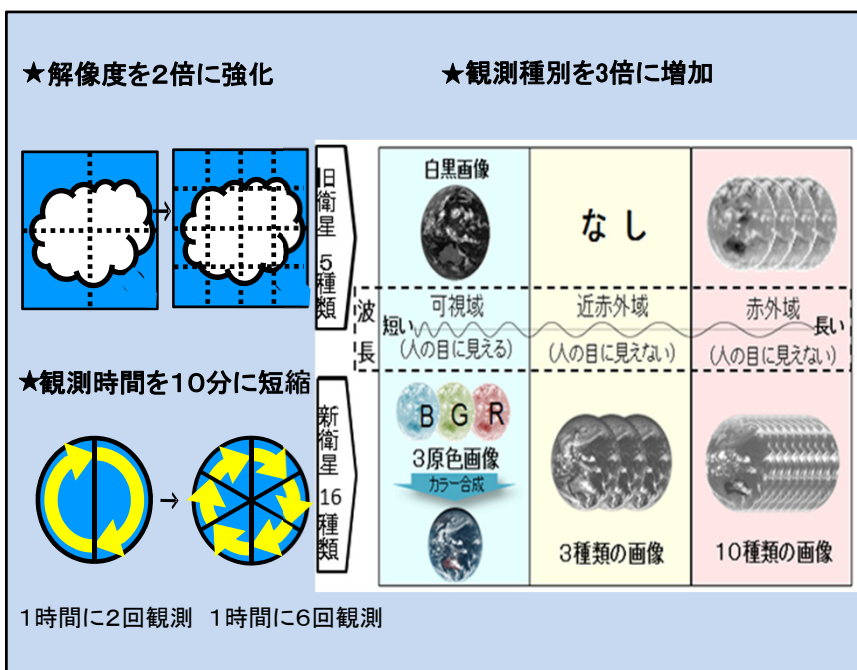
★解像度を2倍に強化

★観測種別を3倍に増加

旧衛星5種類

白黒画像

なし

波長

短い

可視域
(人の目に見える)

近赤外域
(人の目に見えない)

赤外域
(人の目に見えない)

長い

★観測時間を10分に短縮

新衛星16種類

B G R

3原色画像

カラー合成

3種類の画像

10種類の画像

1時間に2回観測　1時間に6回観測